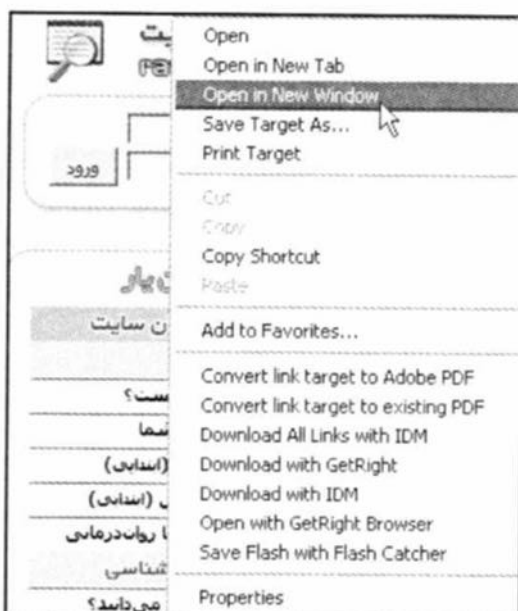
یت
(Pe

ورود

یار
ن سایت
ست؟
شما
(اسنایی)
(اسنایی)
ا روان‌درمانی
شناسی
می‌دانید؟

Open
Open in New Tab
Open in New Window
Save Target As...
Print Target
Cut
Copy
Copy Shortcut
Paste
Add to Favorites...
Convert link target to Adobe PDF
Convert link target to existing PDF
Download All Links with IDM
Download with GetRight
Download with IDM
Open with GetRight Browser
Save Flash with Flash Catcher
Properties